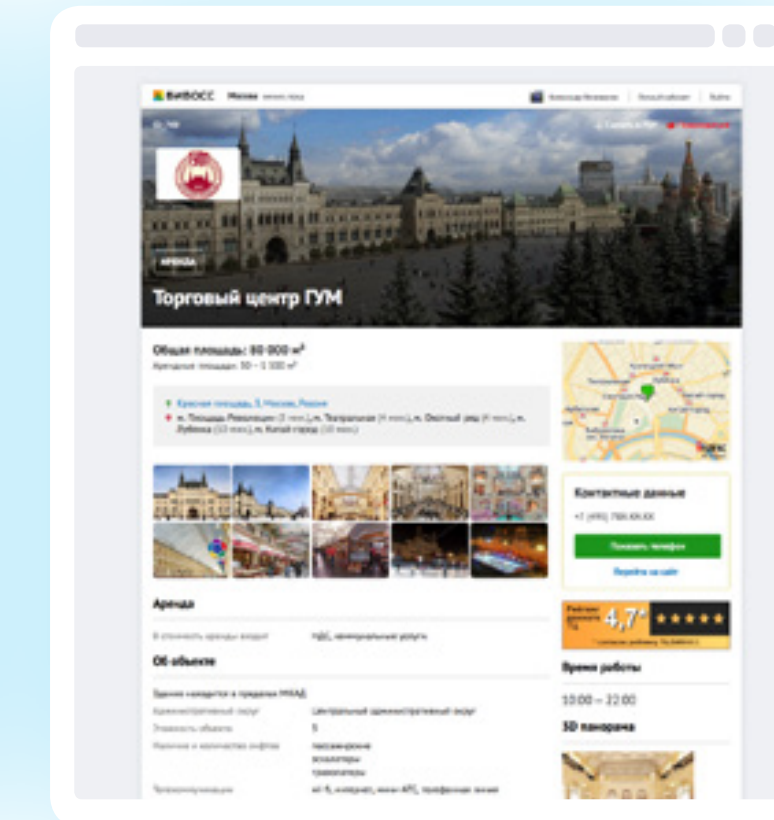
ВИВОСС Москва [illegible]

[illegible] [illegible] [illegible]

АРЕНДА

Торговый центр ГУМ

Общая площадь: 80 000 м²
Арендная площадь: 50 – 1 500 м²

Красная площадь, 3, Москва, Россия
м. Площадь Революции (3 мин.), м. Театральная (4 мин.), м. Охотный ряд (4 мин.), м. Лубянка (13 мин.), м. Китай-город (10 мин.)

Аренда

В стоимость аренды входит НДС, коммунальные услуги

Об объекте

Здание находится в пределах МКАД
Административный округ Центральный административный округ
Этажность объекта 3
Наличие и количество лифтов пассажирские эскалаторы траволаторы
Телекоммуникации wi-fi, интернет, мини-АТС, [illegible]

Контактные данные
+7 (495) 788 XX XX
Показать телефон
Перейти на сайт

Рейтинг доверия 4,7 ★★★★★
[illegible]

Время работы
10:00 – 22:00

3D панорама